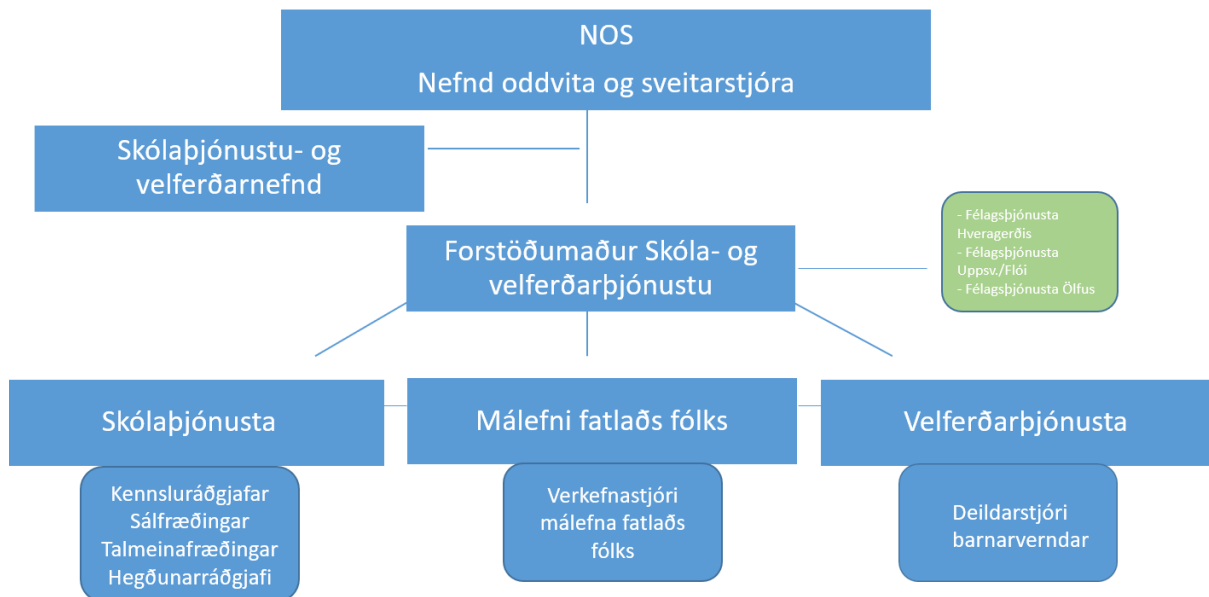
NOS
Nefnd oddvita og sveitarstjóra

Skólaþjónustu- og velferðarnefnd

Forstöðumaður Skóla- og velferðarþjónustu

- Félagsþjónusta Hveragerðis
- Félagsþjónusta Uppsv./Flói
- Félagsþjónusta Ölfus

Skólaþjónusta

Málefni fatlaðs fólks

Velferðarþjónusta

Kennsluráðgjafar
Sálfræðingar
Talmeinafræðingar
Hegðunarráðgjafi

Verkefnastjóri málefna fatlaðs fólks

Deildarstjóri barnarverndar